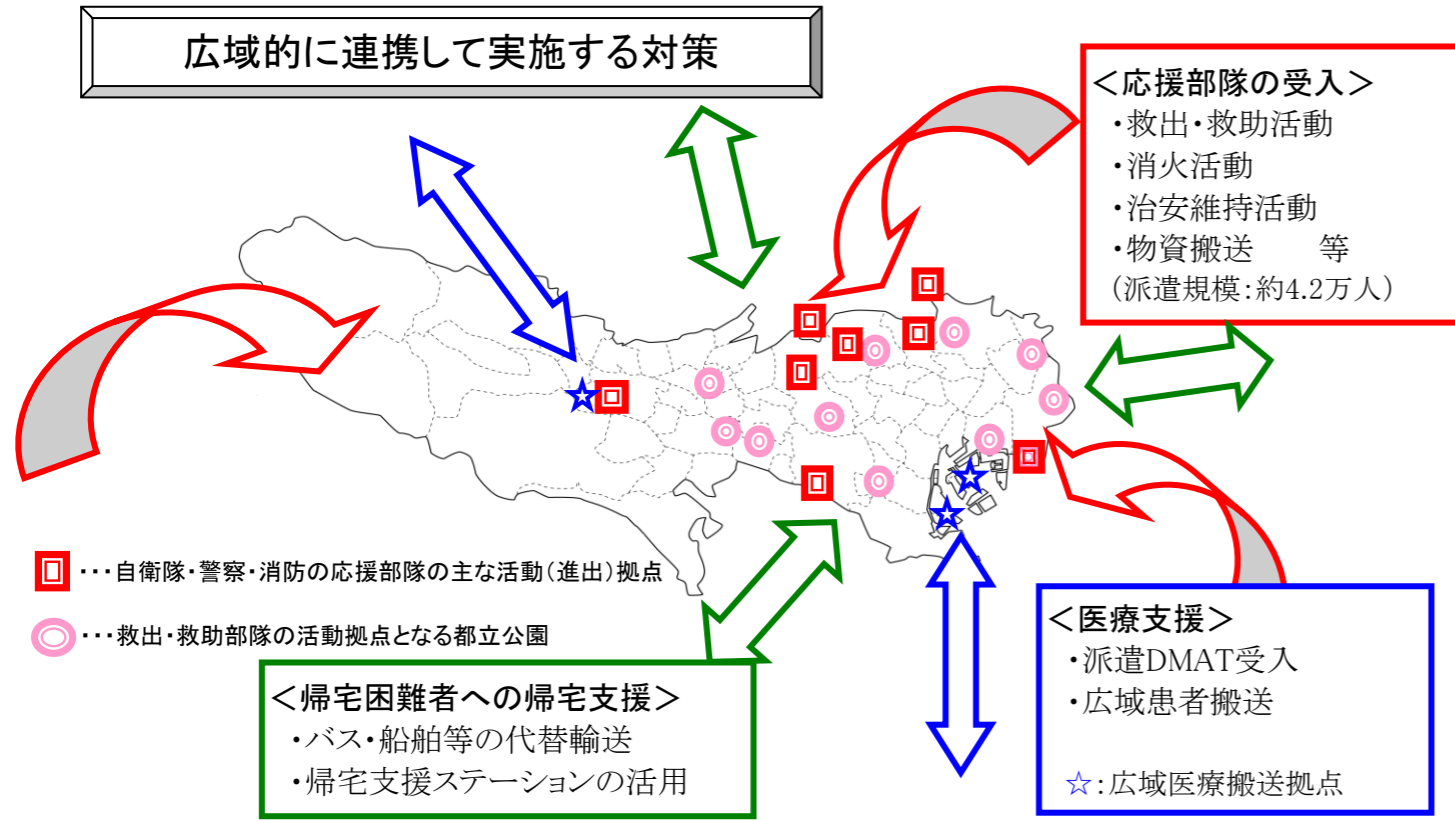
広域的に連携して実施する対策

＜応援部隊の受入＞
・救出・救助活動
・消火活動
・治安維持活動
・物資搬送　　等
（派遣規模：約4.2万人）

・・・自衛隊・警察・消防の応援部隊の主な活動（進出）拠点

・・・救出・救助部隊の活動拠点となる都立公園

＜帰宅困難者への帰宅支援＞
・バス・船舶等の代替輸送
・帰宅支援ステーションの活用

＜医療支援＞
・派遣DMAT受入
・広域患者搬送

☆：広域医療搬送拠点